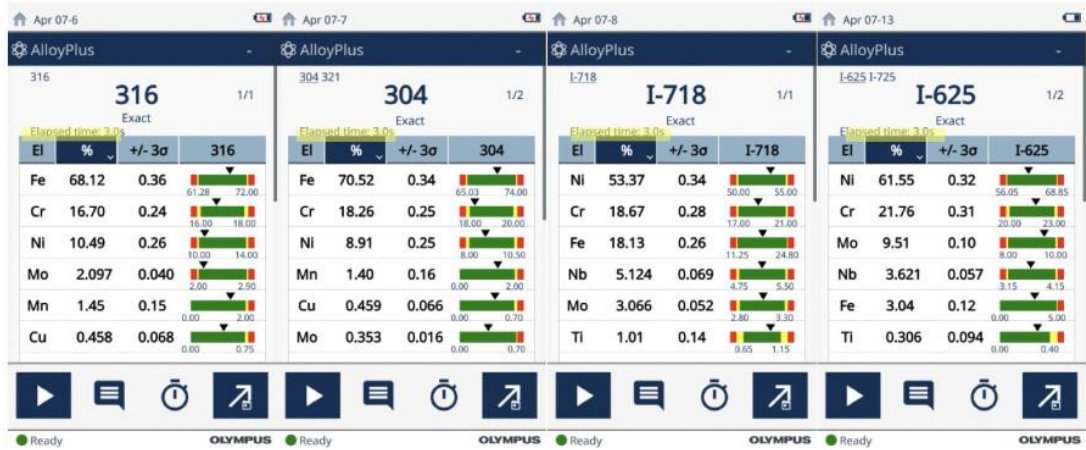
Apr 07-6

AlloyPlus -

316

316 1/1

Exact

Elapsed time: 3.0s

| El | % | +/- 3σ | 316 |
|---|---|---|---|
| Fe | 68.12 | 0.36 | 61.28 72.00 |
| Cr | 16.70 | 0.24 | 16.00 18.00 |
| Ni | 10.49 | 0.26 | 10.00 14.00 |
| Mo | 2.097 | 0.040 | 2.00 2.90 |
| Mn | 1.45 | 0.15 | 0.00 2.00 |
| Cu | 0.458 | 0.068 | 0.00 0.75 |

Ready OLYMPUS

Apr 07-7

AlloyPlus -

304 321

304 1/2

Exact

Elapsed time: 3.0s

| El | % | +/- 3σ | 304 |
|---|---|---|---|
| Fe | 70.52 | 0.34 | 65.03 74.00 |
| Cr | 18.26 | 0.25 | 18.00 20.00 |
| Ni | 8.91 | 0.25 | 8.00 10.50 |
| Mn | 1.40 | 0.16 | 0.00 2.00 |
| Cu | 0.459 | 0.066 | 0.00 0.70 |
| Mo | 0.353 | 0.016 | 0.00 0.70 |

Ready OLYMPUS

Apr 07-8

AlloyPlus -

I-718

I-718 1/1

Exact

Elapsed time: 3.0s

| El | % | +/- 3σ | I-718 |
|---|---|---|---|
| Ni | 53.37 | 0.34 | 50.00 55.00 |
| Cr | 18.67 | 0.28 | 17.00 21.00 |
| Fe | 18.13 | 0.26 | 11.25 24.80 |
| Nb | 5.124 | 0.069 | 4.75 5.50 |
| Mo | 3.066 | 0.052 | 2.80 3.30 |
| Ti | 1.01 | 0.14 | 0.65 1.15 |

Ready OLYMPUS

Apr 07-13

AlloyPlus -

I-625 I-725

I-625 1/2

Exact

Elapsed time: 3.0s

| El | % | +/- 3σ | I-625 |
|---|---|---|---|
| Ni | 61.55 | 0.32 | 56.05 68.85 |
| Cr | 21.76 | 0.31 | 20.00 23.00 |
| Mo | 9.51 | 0.10 | 8.00 10.00 |
| Nb | 3.621 | 0.057 | 3.15 4.15 |
| Fe | 3.04 | 0.12 | 0.00 5.00 |
| Ti | 0.306 | 0.094 | 0.00 0.40 |

Ready OLYMPUS